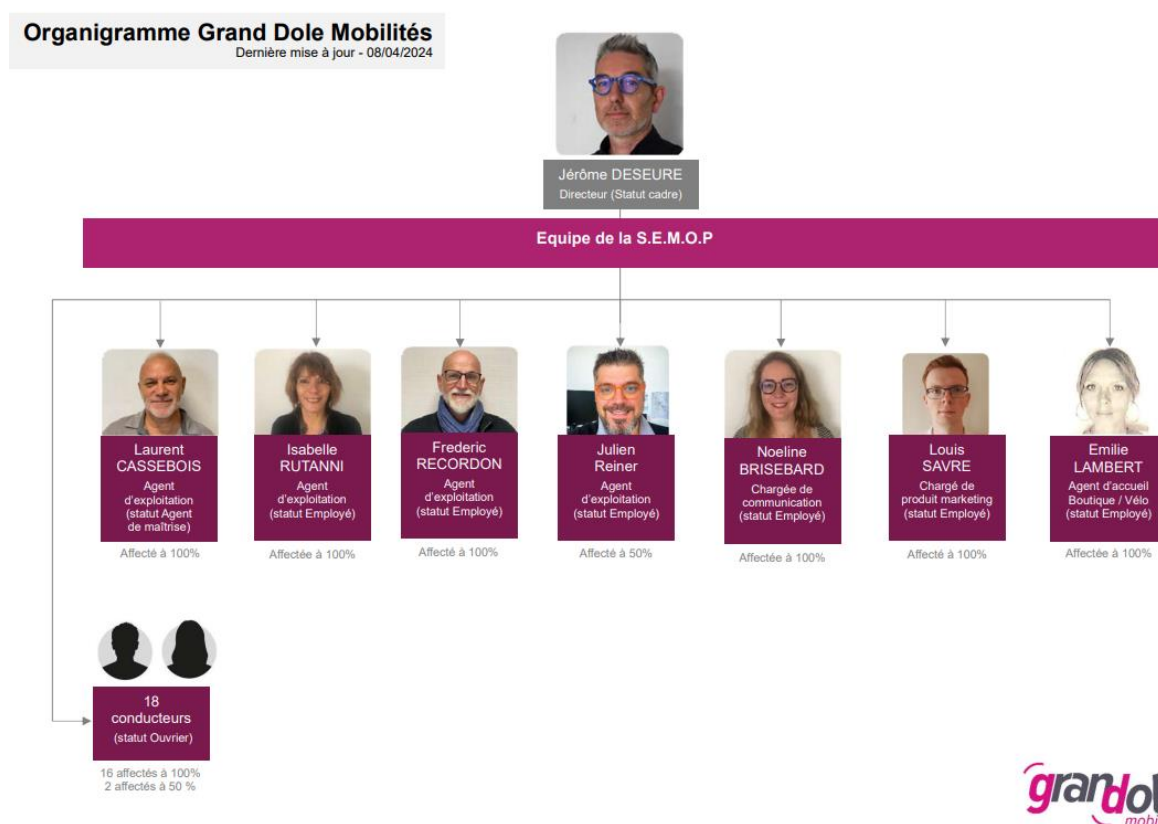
Organigramme Grand Dole Mobilités
Dernière mise à jour - 08/04/2024

Jérôme DESEURE
Directeur (Statut cadre)

Equipe de la S.E.M.O.P

Laurent CASSEBOIS
Agent d'exploitation (statut Agent de maîtrise)
Affecté à 100%

Isabelle RUTANNI
Agent d'exploitation (statut Employé)
Affectée à 100%

Frederic RECORDON
Agent d'exploitation (statut Employé)
Affecté à 100%

Julien Reiner
Agent d'exploitation (statut Employé)
Affecté à 50%

Noeline BRISEBARD
Chargée de communication (statut Employé)
Affectée à 100%

Louis SAVRE
Chargé de produit marketing (statut Employé)
Affecté à 100%

Emilie LAMBERT
Agent d'accueil Boutique / Vélo (statut Employé)
Affectée à 100%

18 conducteurs
(statut Ouvrier)
16 affectés à 100%
2 affectés à 50 %

grandol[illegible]
mobi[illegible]